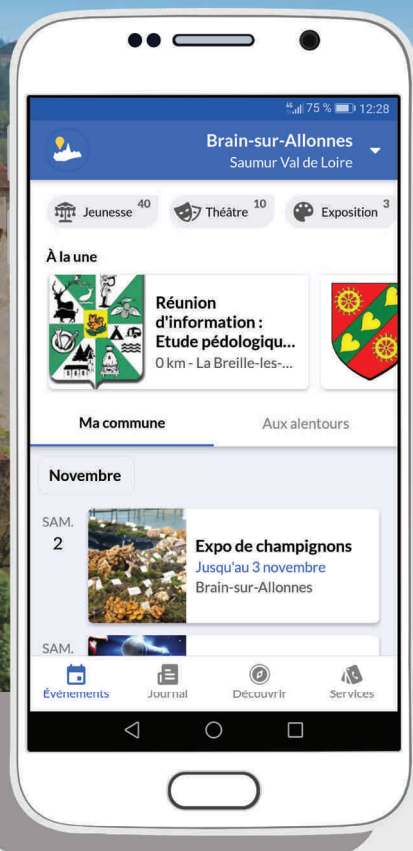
75 % 12:28

Brain-sur-Allonnes
Saumur Val de Loire

Jeunesse 40
Théâtre 10
Exposition 3

À la une

Réunion d'information : Etude pédologiqu...
0 km - La Breille-les-...

Ma commune
Aux alentours

Novembre

SAM.
2

Expo de champignons
Jusqu'au 3 novembre
Brain-sur-Allonnes

SAM.

Événements
Journal
Découvrir
Services